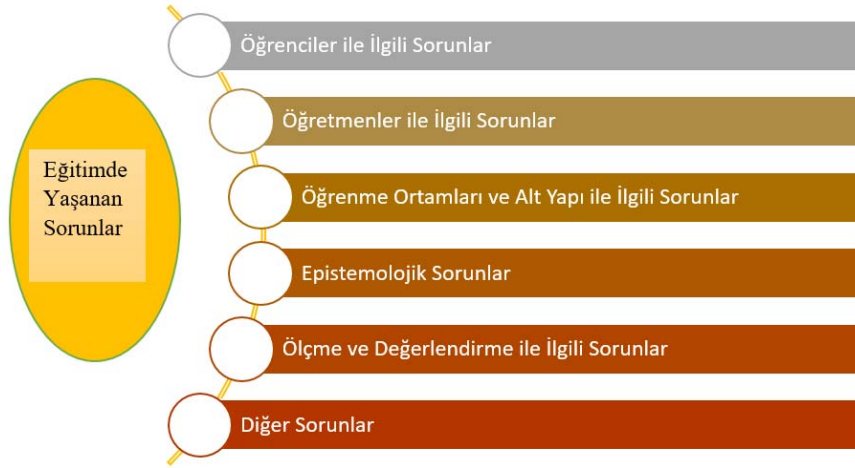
Eğitimde Yaşanan Sorunlar

Öğrenciler ile İlgili Sorunlar

Öğretmenler ile İlgili Sorunlar

Öğrenme Ortamları ve Alt Yapı ile İlgili Sorunlar

Epistemolojik Sorunlar

Ölçme ve Değerlendirme ile İlgili Sorunlar

Diğer Sorunlar